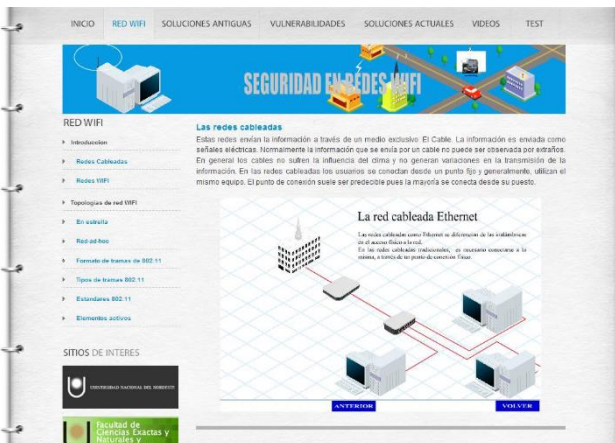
INICIO RED WIFI SOLUCIONES ANTIGUAS VULNERABILIDADES SOLUCIONES ACTUALES VIDEOS TEST

SEGURIDAD EN REDES WIFI

RED WIFI

Introduccion

Redes Cableadas

Redes WIFI

Topologias de red WIFI

En estrella

Red ad-hoc

Formato de tramas de 802.11

Tipos de tramas 802.11

Estandares 802.11

Elementos activos

SITIOS DE INTERES

UNIVERSIDAD NACIONAL DEL NORDESTE

Facultad de Ciencias Exactas y Naturales y

Las redes cableadas

Estas redes envían la información a través de un medio exclusivo: El Cable. La información es enviada como señales eléctricas. Normalmente la información que se envía por un cable no puede ser observada por extraños. En general los cables no sufren la influencia del clima y no generan variaciones en la transmisión de la información. En las redes cableadas los usuarios se conectan desde un punto fijo y generalmente, utilizan el mismo equipo. El punto de conexión suele ser predecible pues la mayoría se conecta desde su puesto.

La red cableada Ethernet

Las redes cableadas como Ethernet se diferencian de las inalámbricas en el acceso físico a la red. En las redes cableadas (tradicionales), es necesario conectarse a la misma, a través de un punto de conexión físico.

ANTERIOR

VOLVER